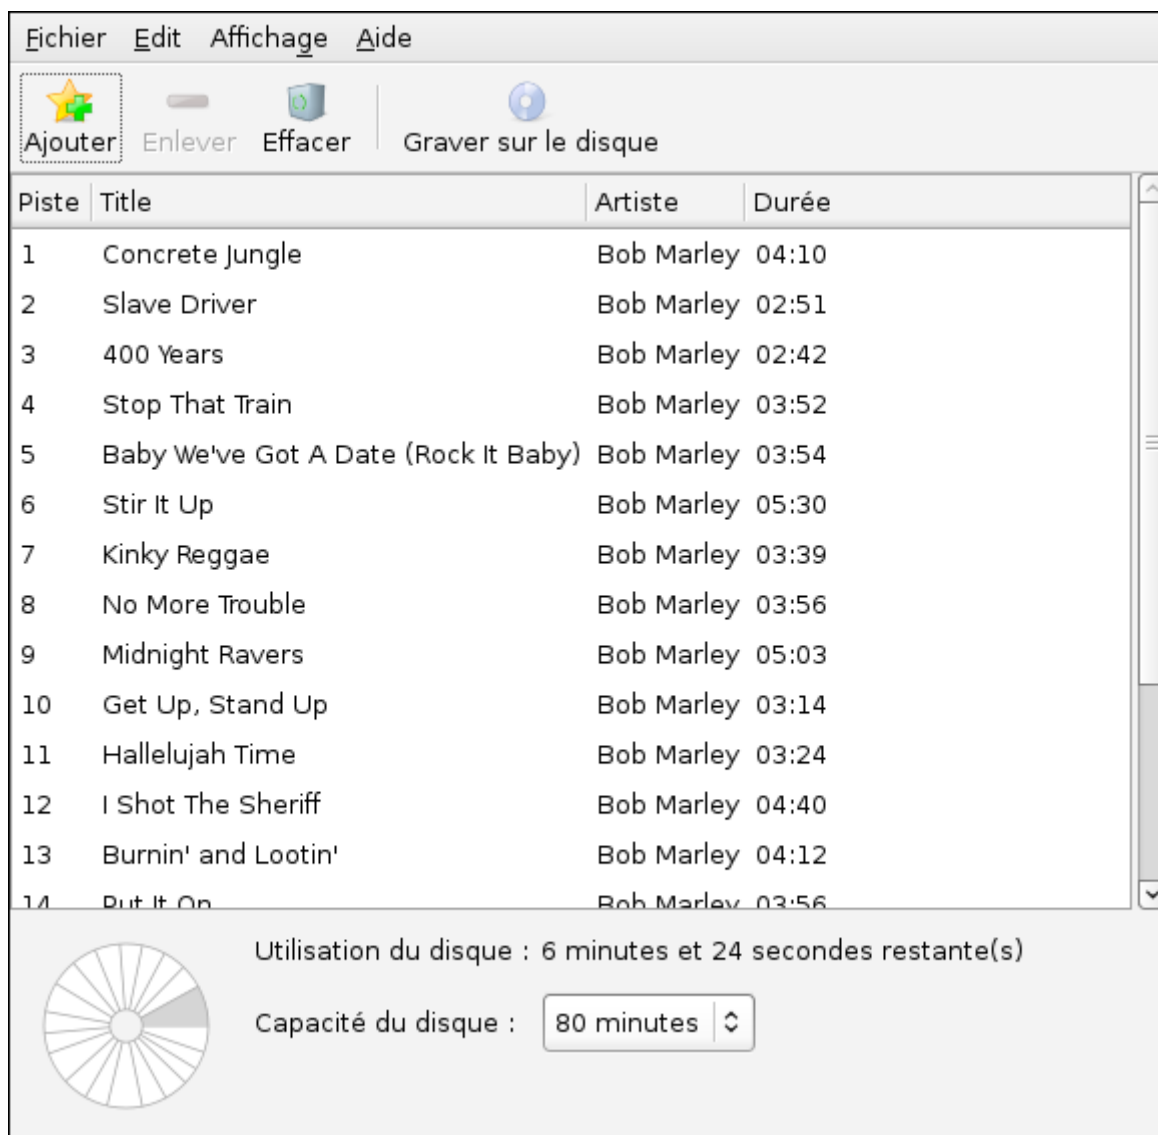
Fichier Edit Affichage Aide

Ajouter Enlever Effacer Graver sur le disque

| Piste | Title | Artiste | Durée |
|---|---|---|---|
| 1 | Concrete Jungle | Bob Marley | 04:10 |
| 2 | Slave Driver | Bob Marley | 02:51 |
| 3 | 400 Years | Bob Marley | 02:42 |
| 4 | Stop That Train | Bob Marley | 03:52 |
| 5 | Baby We've Got A Date (Rock It Baby) | Bob Marley | 03:54 |
| 6 | Stir It Up | Bob Marley | 05:30 |
| 7 | Kinky Reggae | Bob Marley | 03:39 |
| 8 | No More Trouble | Bob Marley | 03:56 |
| 9 | Midnight Ravers | Bob Marley | 05:03 |
| 10 | Get Up, Stand Up | Bob Marley | 03:14 |
| 11 | Hallelujah Time | Bob Marley | 03:24 |
| 12 | I Shot The Sheriff | Bob Marley | 04:40 |
| 13 | Burnin' and Lootin' | Bob Marley | 04:12 |
| 14 | Put It On | Bob Marley | 03:56 |

Utilisation du disque : 6 minutes et 24 secondes restante(s)

Capacité du disque : 80 minutes